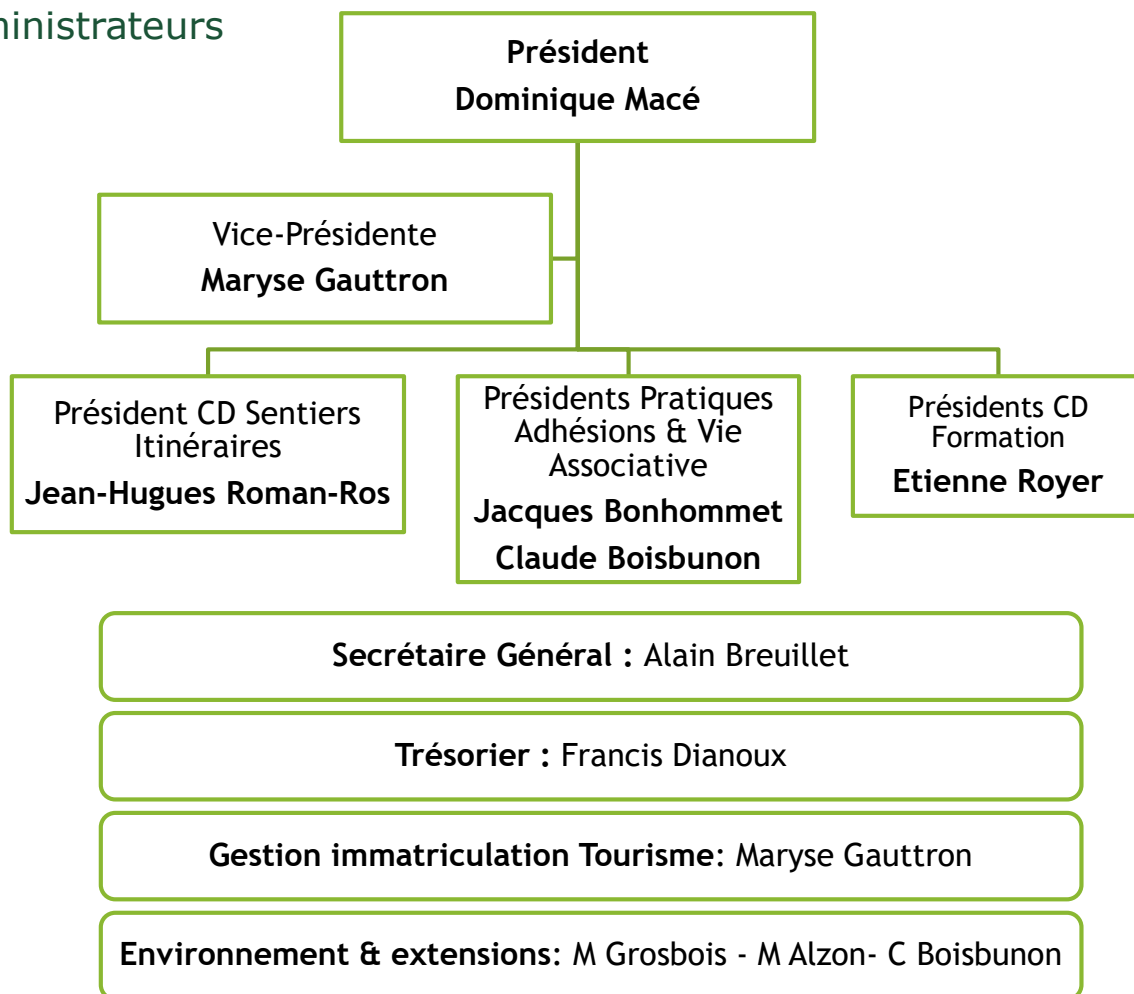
ninistrateurs

Président
Dominique Macé

Vice-Présidente
Maryse Gauttron

Président CD Sentiers Itinéraires
Jean-Hugues Roman-Ros

Présidents Pratiques Adhésions & Vie Associative
Jacques Bonhommet
Claude Boisbunon

Présidents CD Formation
Etienne Royer

Secrétaire Général : Alain Breuillet

Trésorier : Francis Dianoux

Gestion immatriculation Tourisme: Maryse Gauttron

Environnement & extensions: M Grosbois - M Alzon- C Boisbunon